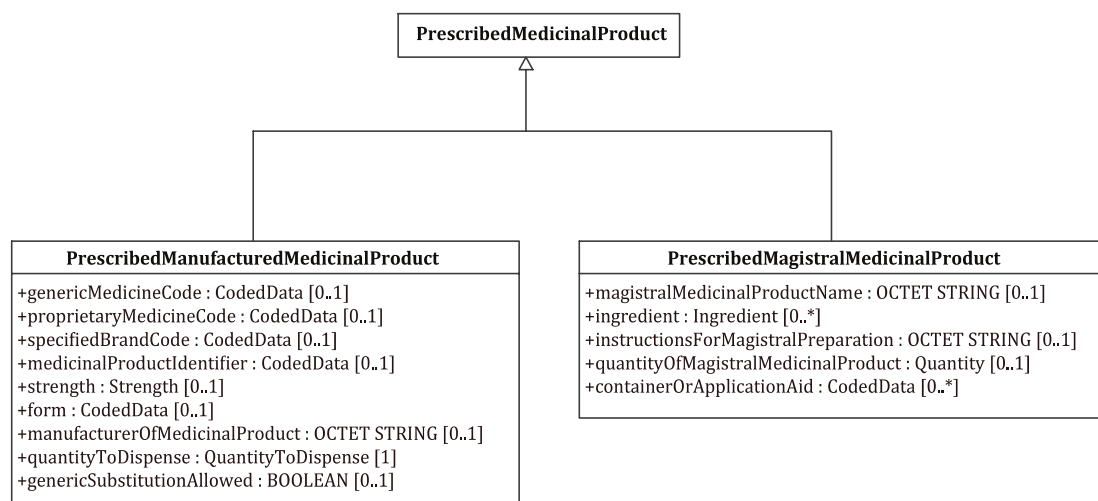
PrescribedMedicinalProduct

PrescribedManufacturedMedicinalProduct

+genericMedicineCode : CodedData [0..1]
+proprietaryMedicineCode : CodedData [0..1]
+specifiedBrandCode : CodedData [0..1]
+medicinalProductIdentifier : CodedData [0..1]
+strength : Strength [0..1]
+form : CodedData [0..1]
+manufacturerOfMedicinalProduct : OCTET STRING [0..1]
+quantityToDispense : QuantityToDispense [1]
+genericSubstitutionAllowed : BOOLEAN [0..1]

PrescribedMagistralMedicinalProduct

+magistralMedicinalProductName : OCTET STRING [0..1]
+ingredient : Ingredient [0..*]
+instructionsForMagistralPreparation : OCTET STRING [0..1]
+quantityOfMagistralMedicinalProduct : Quantity [0..1]
+containerOrApplicationAid : CodedData [0..*]